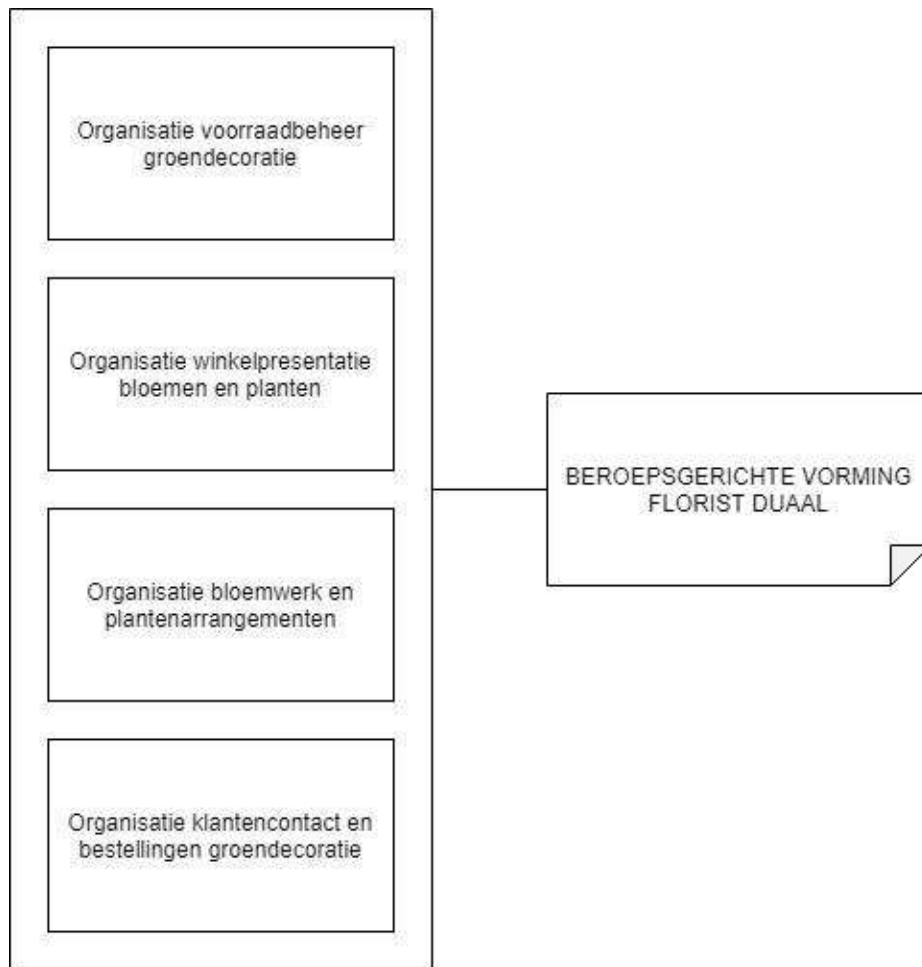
Organisatie voorraadbeheer groendecoratie

Organisatie winkelpresentatie bloemen en planten

Organisatie bloemwerk en plantenarrangementen

Organisatie klantencontact en bestellingen groendecoratie

BEROEPSGERICHTE VORMING FLORIST DUAAL